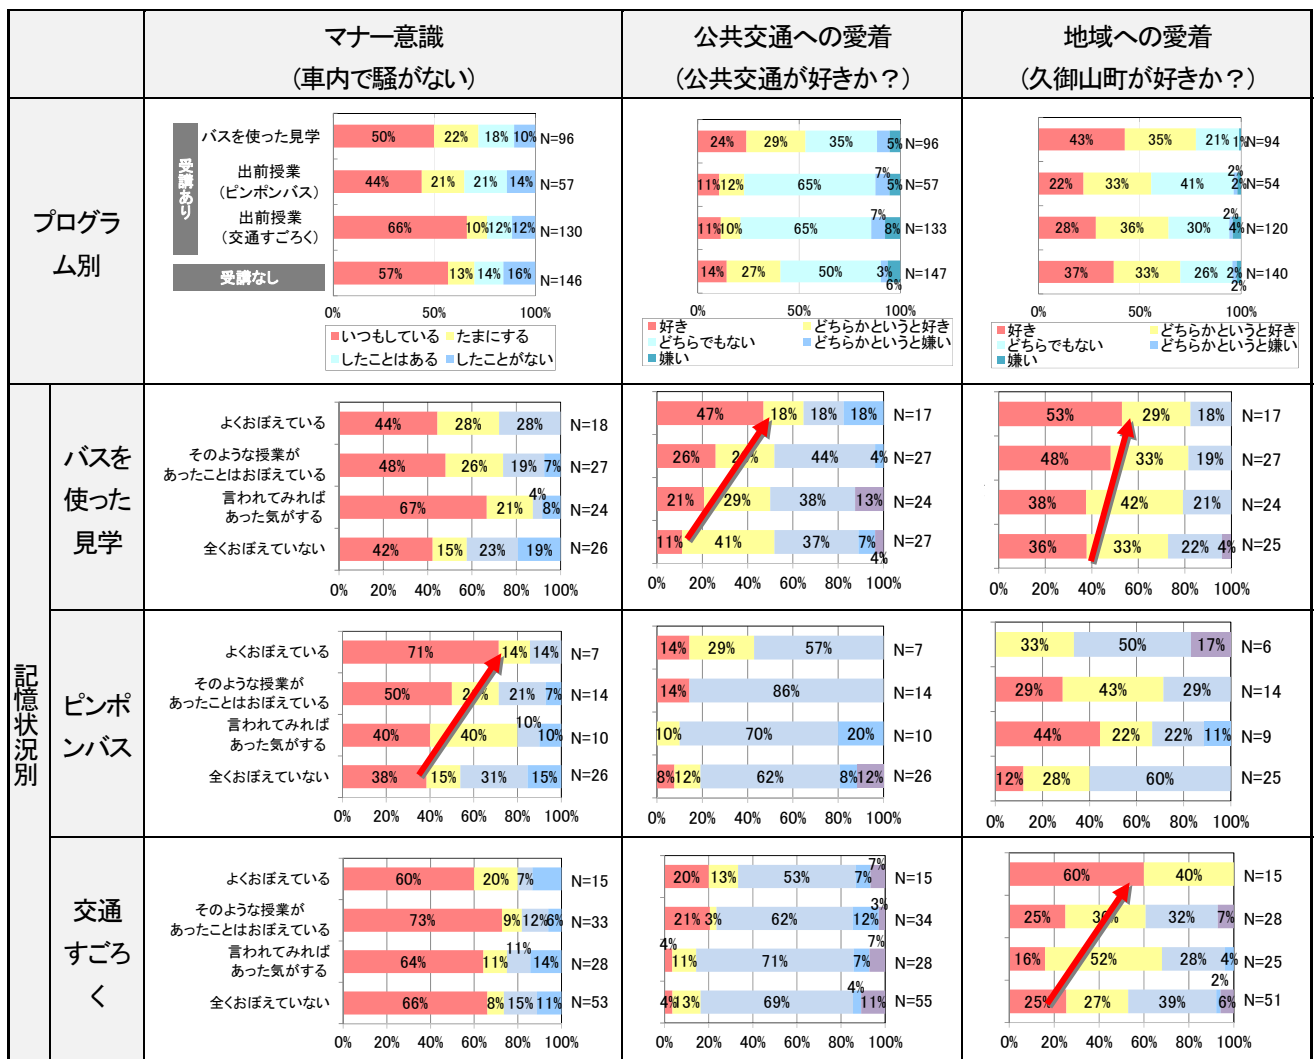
| | | マナー意識 （車内で騒がない） | 公共交通への愛着 （公共交通が好きか？） | 地域への愛着 （久御山町が好きか？） |
|---|---|---|---|---|
| プログラム別 | | 受講あり: バスを使った見学 50% 22% 18% 10% N=96; 出前授業（ピンポンバス） 44% 21% 21% 14% N=57; 出前授業（交通すごろく） 66% 10% 12% 12% N=130; 受講なし 57% 13% 14% 16% N=146; 0% 50% 100%; いつもしている たまにする したことはある したことがない | 24% 29% 35% 5% N=96; 11% 12% 65% 7% 5% N=57; 11% 10% 65% 7% 8% N=133; 14% 27% 50% 3% 6% N=147; 0% 50% 100%; 好き どちらかというと好き どちらでもない どちらかというと嫌い 嫌い | 43% 35% 21% 1% N=94; 22% 33% 41% 2% 2% N=54; 28% 36% 30% 2% 4% N=120; 37% 33% 26% 2% 2% N=140; 0% 50% 100%; 好き どちらかというと好き どちらでもない どちらかというと嫌い 嫌い |
| 記憶状況別 | バスを使った見学 | よくおぼえている 44% 28% 28% N=18; そのような授業があったことはおぼえている 48% 26% 19% 7% N=27; 言われてみればあった気がする 67% 21% 4% 8% N=24; 全くおぼえていない 42% 15% 23% 19% N=26; 0% 20% 40% 60% 80% 100% | 47% 18% 18% 18% N=17; 26% 2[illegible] 44% 4% N=27; 21% 29% 38% 13% N=24; 11% 41% 37% 7% 4% N=27; 0% 20% 40% 60% 80% 100% | 53% 29% 18% N=17; 48% 33% 19% N=27; 38% 42% 21% N=24; 36% 33% 22% 4% N=25; 0% 20% 40% 60% 80% 100% |
| | ピンポンバス | よくおぼえている 71% 14% 14% N=7; そのような授業があったことはおぼえている 50% 2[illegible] 21% 7% N=14; 言われてみればあった気がする 40% 40% 10% 10% N=10; 全くおぼえていない 38% 15% 31% 15% N=26; 0% 20% 40% 60% 80% 100% | 14% 29% 57% N=7; 14% 86% N=14; 10% 70% 20% N=10; 8% 12% 62% 8% 12% N=26; 0% 20% 40% 60% 80% 100% | 33% 50% 17% N=6; 29% 43% 29% N=14; 44% 22% 22% 11% N=9; 12% 28% 60% N=25; 0% 20% 40% 60% 80% 100% |
| | 交通すごろく | よくおぼえている 60% 20% 7% N=15; そのような授業があったことはおぼえている 73% 9% 12% 6% N=33; 言われてみればあった気がする 64% 11% 11% 14% N=28; 全くおぼえていない 66% 8% 15% 11% N=53; 0% 20% 40% 60% 80% 100% | 20% 13% 53% 7% 7% N=15; 21% 3% 62% 12% 3% N=34; 4% 11% 71% 7% 7% N=28; 4% 13% 69% 4% 11% N=55; 0% 20% 40% 60% 80% 100% | 60% 40% N=15; 25% 3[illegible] 32% 7% N=28; 16% 52% 28% 4% N=25; 25% 27% 39% 2% 6% N=51; 0% 20% 40% 60% 80% 100% |